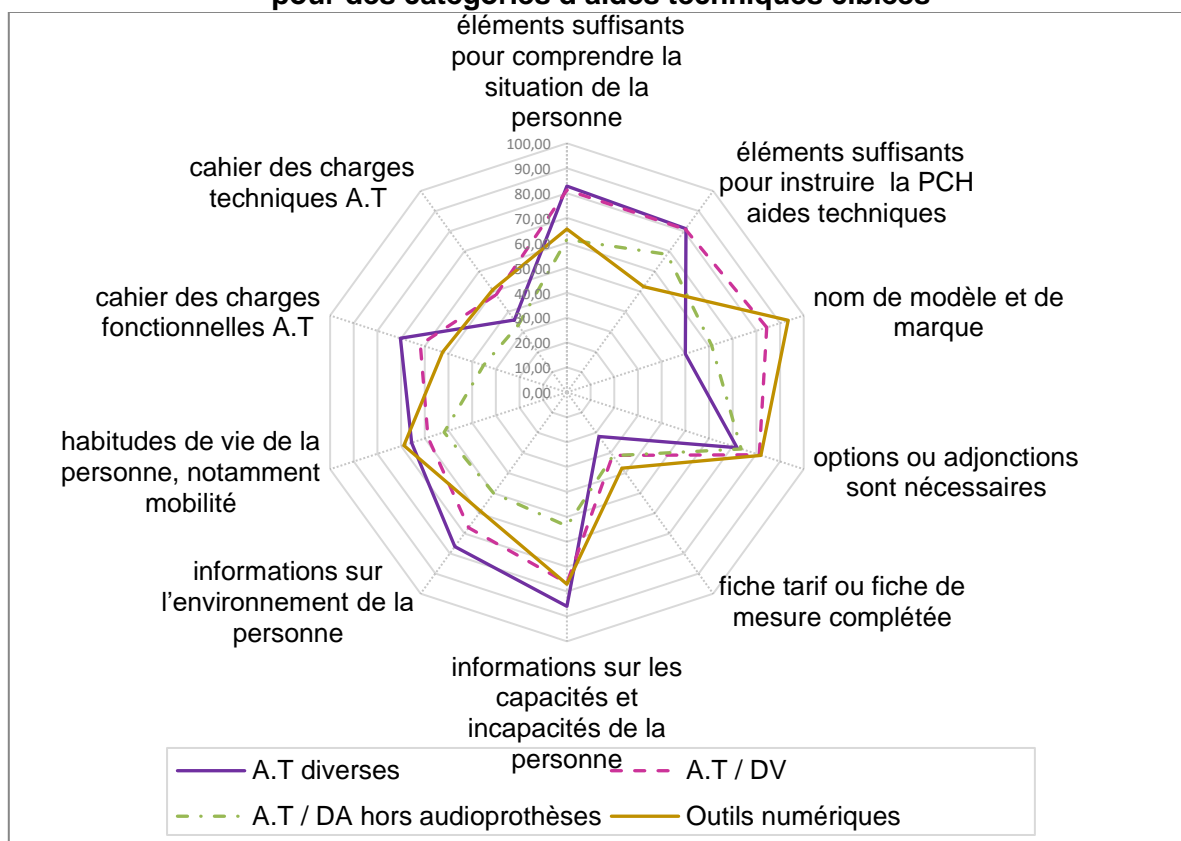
pour des catégories d'aides techniques ciblées

éléments suffisants pour comprendre la situation de la personne

100,00
90,00
80,00
70,00
60,00
50,00
40,00
30,00
20,00
10,00
0,00

éléments suffisants pour instruire la PCH aides techniques

nom de modèle et de marque

options ou adjonctions sont nécessaires

fiche tarif ou fiche de mesure complétée

informations sur les capacités et incapacités de la personne

informations sur l'environnement de la personne

habitudes de vie de la personne, notamment mobilité

cahier des charges fonctionnelles A.T

cahier des charges techniques A.T

A.T diverses
A.T / DV
A.T / DA hors audioprothèses
Outils numériques